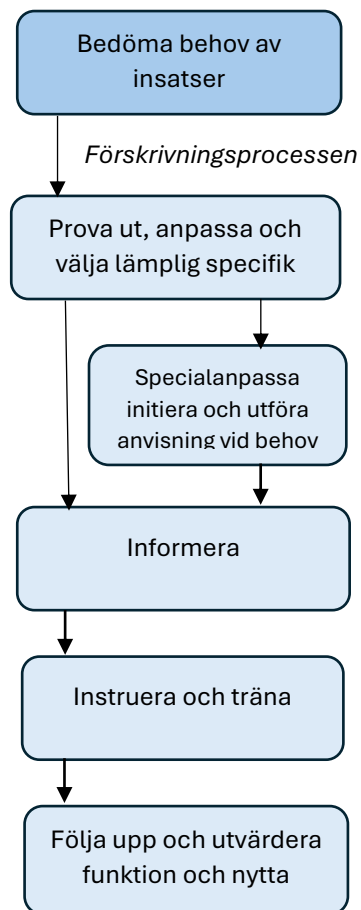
Bedöma behov av insatser

Förskrivningsprocessen

Prova ut, anpassa och välja lämplig specifik

Specialanpassa initiera och utföra anvisning vid behov

Informera

Instruera och träna

Följa upp och utvärdera funktion och nytta